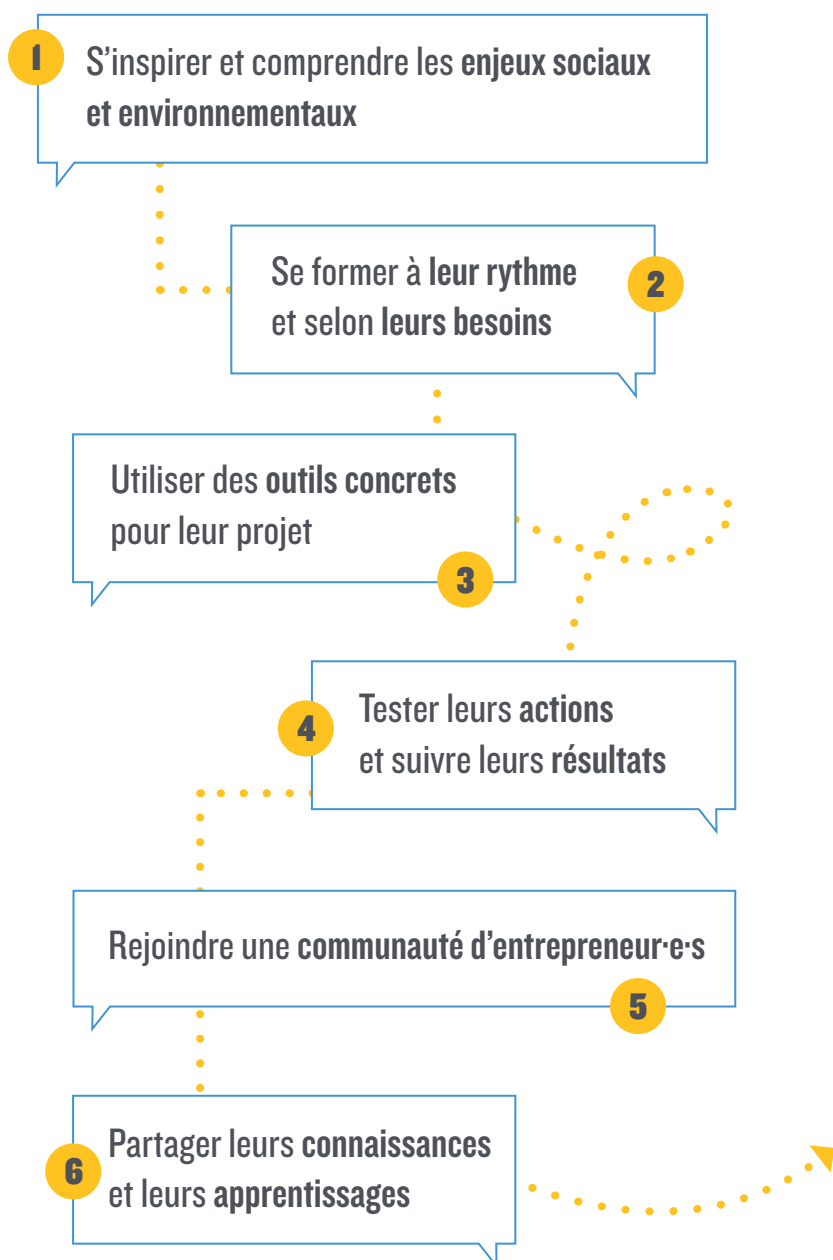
1 S'inspirer et comprendre les enjeux sociaux et environnementaux

Se former à leur rythme et selon leurs besoins 2

Utiliser des outils concrets pour leur projet 3

4 Tester leurs actions et suivre leurs résultats

Rejoindre une communauté d'entrepreneur·e·s 5

6 Partager leurs connaissances et leurs apprentissages